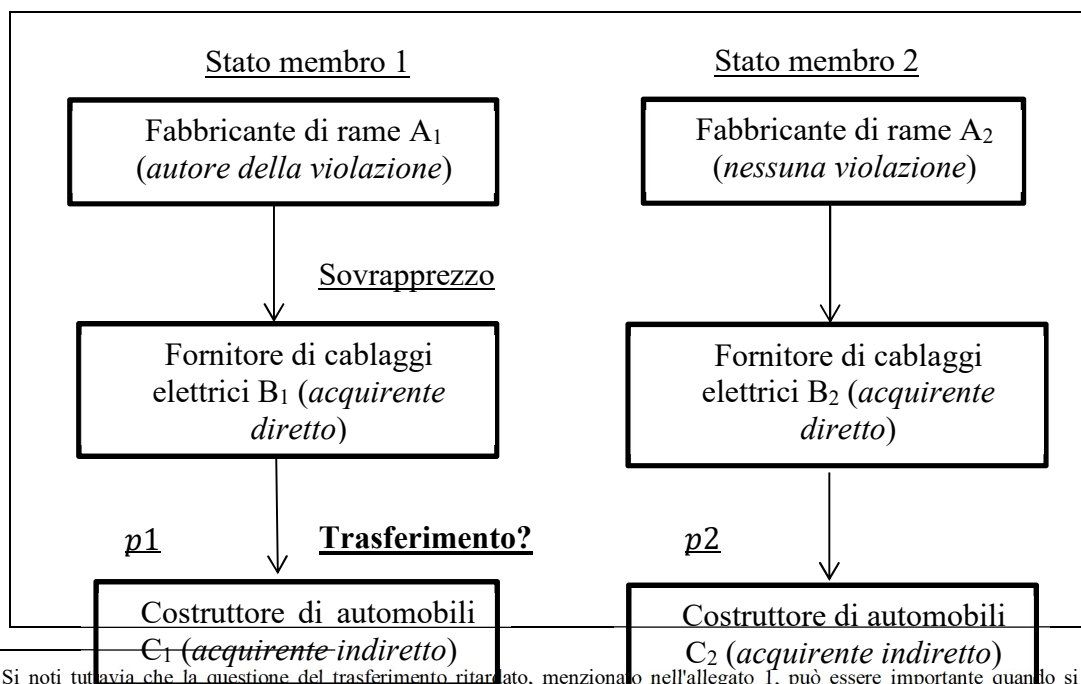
Stato membro 1

Stato membro 2

Fabbricante di rame A$_1$ (*autore della violazione*)

Fabbricante di rame A$_2$ (*nessuna violazione*)

Sovrapprezzo

Fornitore di cablaggi elettrici B$_1$ (*acquirente diretto*)

Fornitore di cablaggi elettrici B$_2$ (*acquirente diretto*)

$p1$

**Trasferimento?**

$p2$

Costruttore di automobili C$_1$ (*acquirente indiretto*)

Costruttore di automobili C$_2$ (*acquirente indiretto*)

Si noti tuttavia che la questione del trasferimento ritardato, menzionato nell'allegato 1, può essere importante quando si